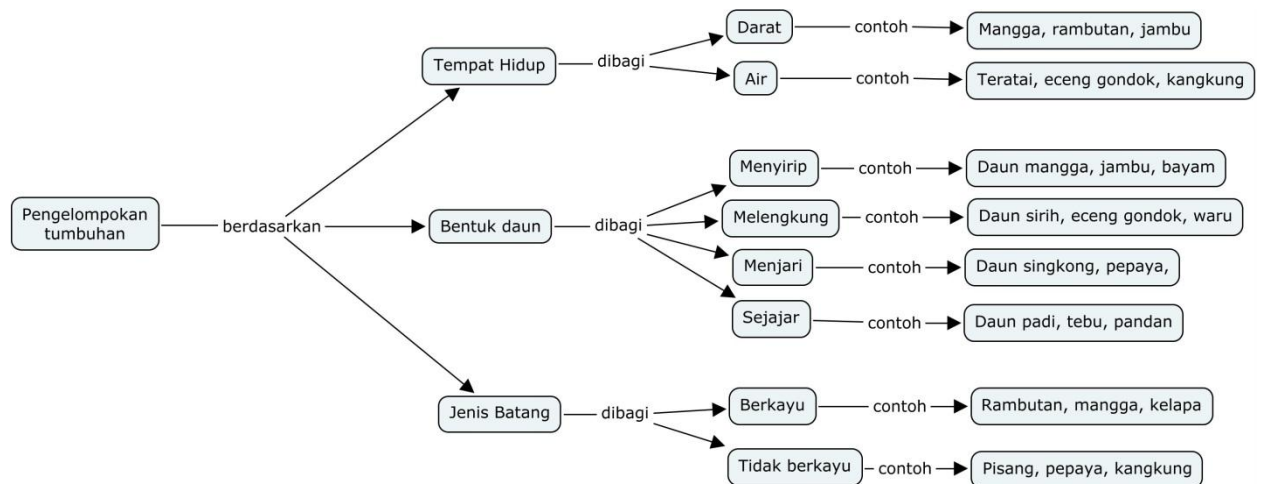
Pengelompokan tumbuhan

berdasarkan

Tempat Hidup

dibagi

Darat

contoh

Mangga, rambutan, jambu

Air

contoh

Teratai, eceng gondok, kangkung

Bentuk daun

dibagi

Menyirip

contoh

Daun mangga, jambu, bayam

Melengkung

contoh

Daun sirih, eceng gondok, waru

Menjari

contoh

Daun singkong, pepaya,

Sejajar

contoh

Daun padi, tebu, pandan

Jenis Batang

dibagi

Berkayu

contoh

Rambutan, mangga, kelapa

Tidak berkayu

contoh

Pisang, pepaya, kangkung